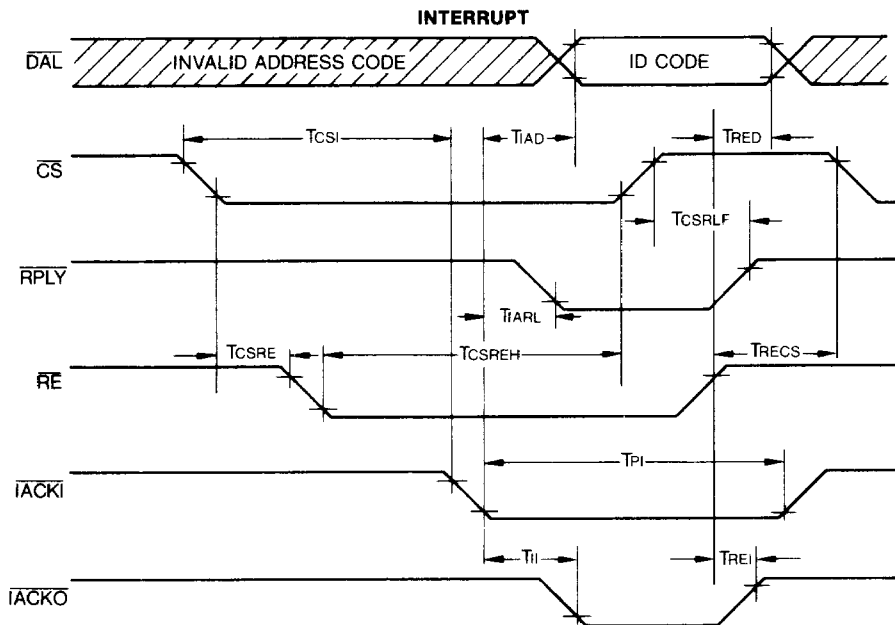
INTERRUPT

$\overline{DAL}$

INVALID ADDRESS CODE

ID CODE

$\overline{CS}$

TCSI

TIAD

TRED

TCSRLF

$\overline{RPLY}$

TIARL

$\overline{RE}$

TCSRE

TCSREH

TRECS

$\overline{IACKI}$

TPI

$\overline{IACKO}$

TII

TREI